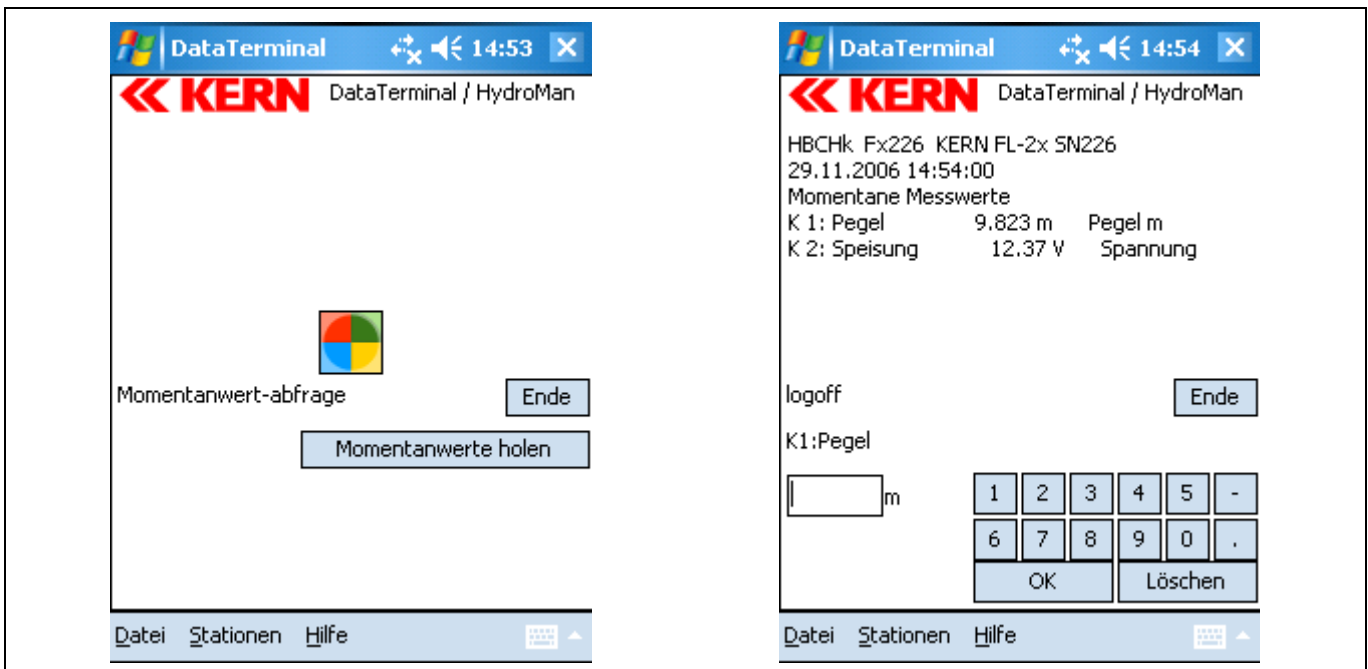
DataTerminal 14:53

KERN DataTerminal / HydroMan

Momentanwert-abfrage

Ende

Momentanwerte holen

Datei Stationen Hilfe

DataTerminal 14:54

KERN DataTerminal / HydroMan

HBCHk Fx226 KERN FL-2x SN226
29.11.2006 14:54:00
Momentane Messwerte
K 1: Pegel 9.823 m Pegel m
K 2: Speisung 12.37 V Spannung

logoff

Ende

K1:Pegel

m

| 1 | 2 | 3 | 4 | 5 | - |
|---|---|---|---|---|---|
| 6 | 7 | 8 | 9 | 0 | . |

OK Löschen

Datei Stationen Hilfe